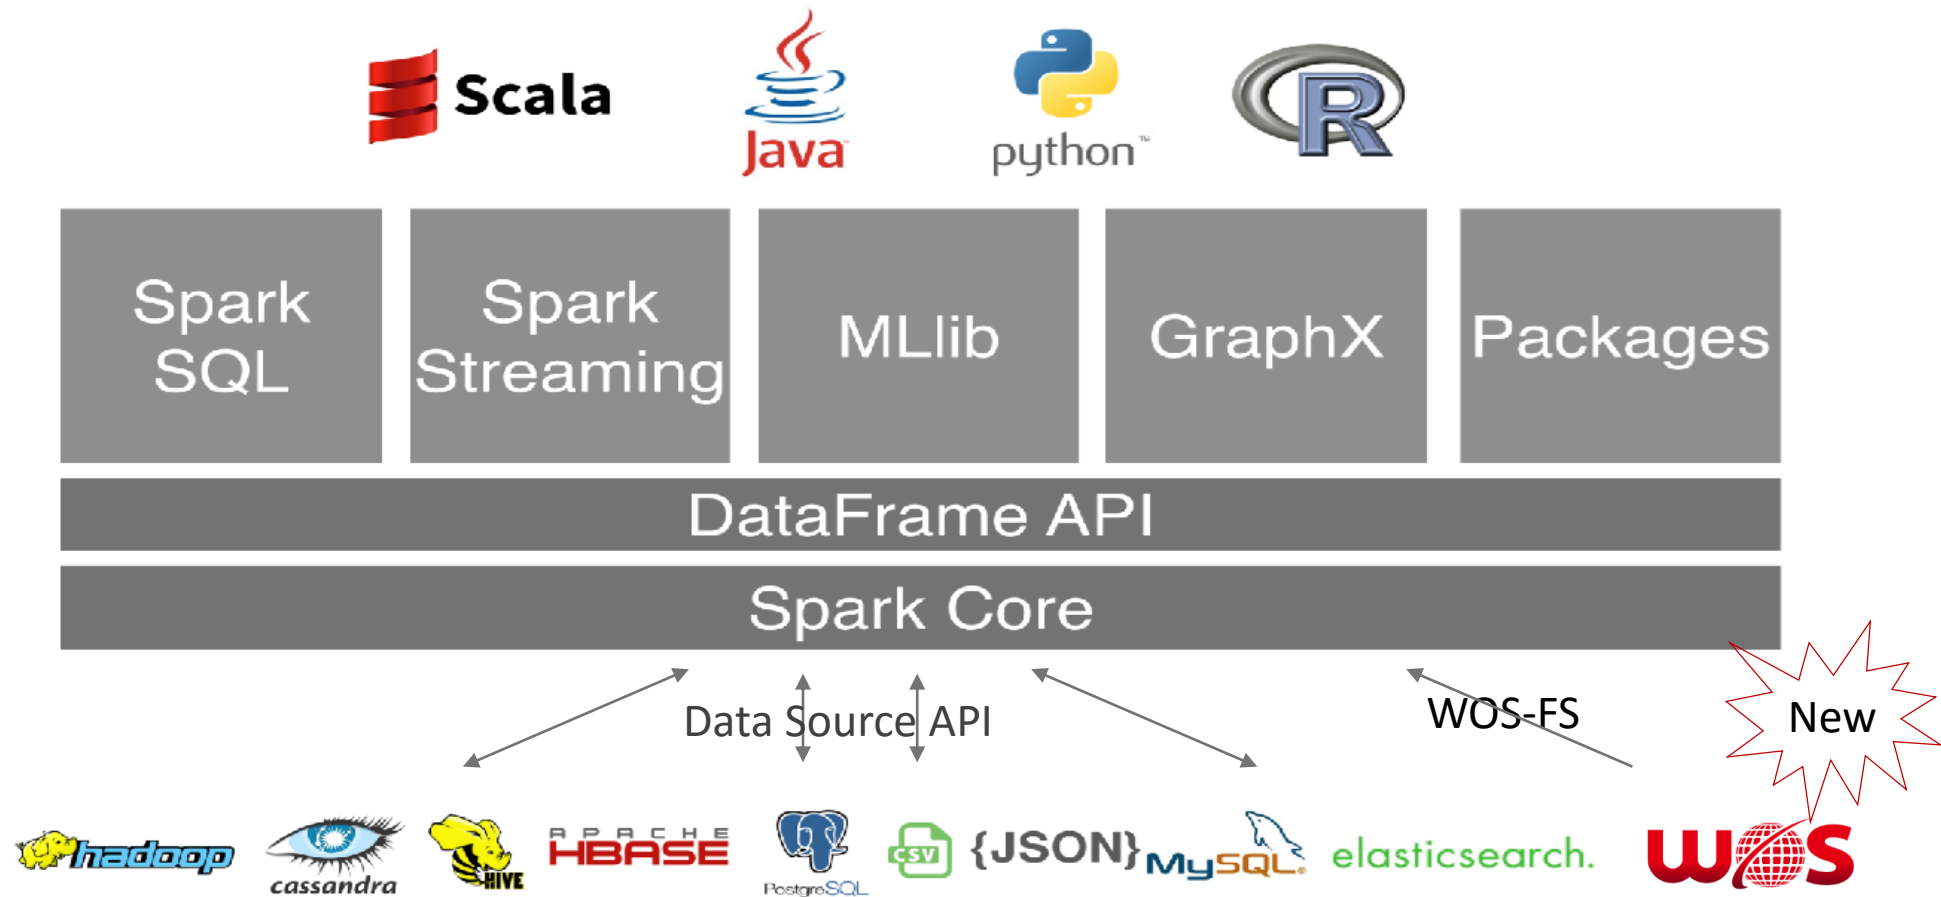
Scala
Java
python™
R

Spark SQL

Spark Streaming

MLlib

GraphX

Packages

DataFrame API

Spark Core

Data Source API

WOS-FS

New

hadoop
cassandra
HIVE
APACHE HBASE
PostgreSQL
CSV
{JSON}
MySQL
elasticsearch.
WOS